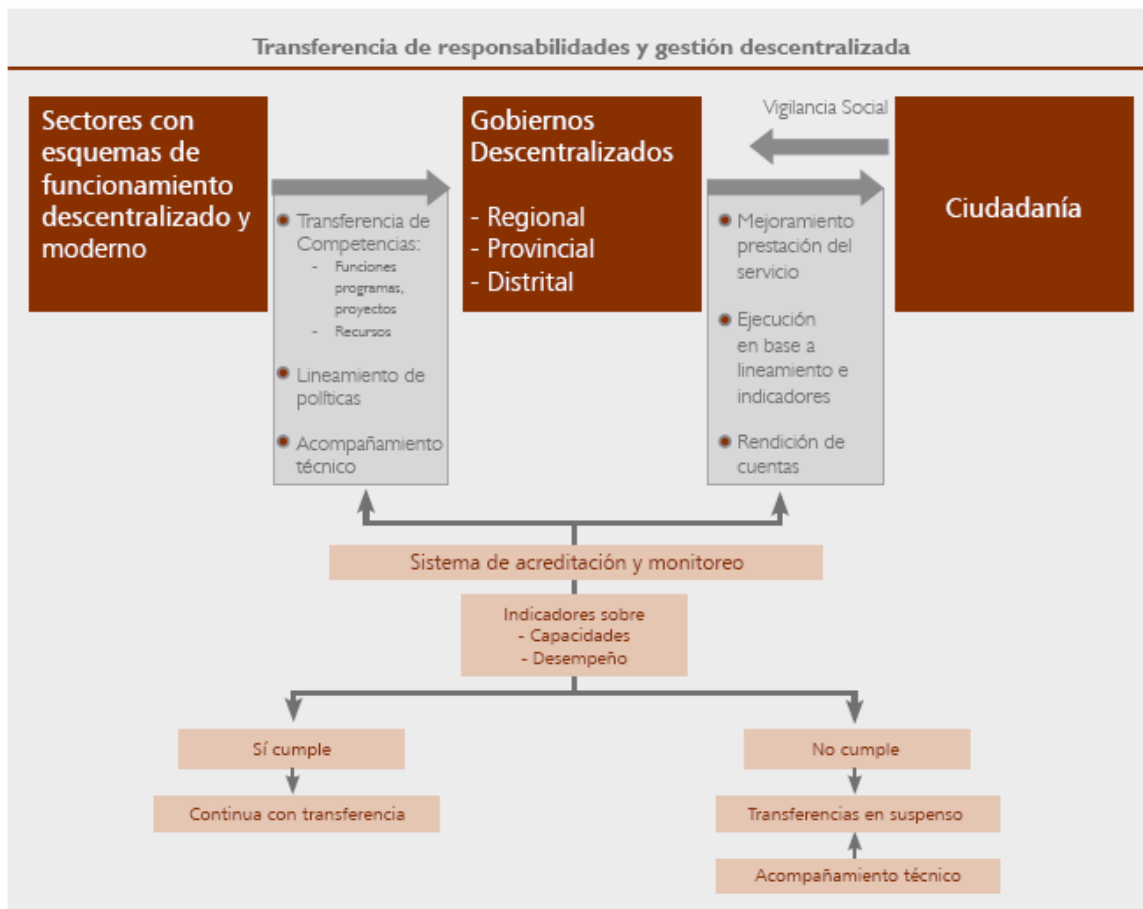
Transferencia de responsabilidades y gestión descentralizada

Sectores con esquemas de funcionamiento descentralizado y moderno

Transferencia de Competencias:
- Funciones programas, proyectos
- Recursos

Lineamiento de políticas

Acompañamiento técnico

Gobiernos Descentralizados
- Regional
- Provincial
- Distrital

Vigilancia Social

Mejoramiento prestación del servicio

Ejecución en base a lineamiento e indicadores

Rendición de cuentas

Ciudadanía

Sistema de acreditación y monitoreo

Indicadores sobre
- Capacidades
- Desempeño

Sí cumple

Continua con transferencia

No cumple

Transferencias en suspenso

Acompañamiento técnico